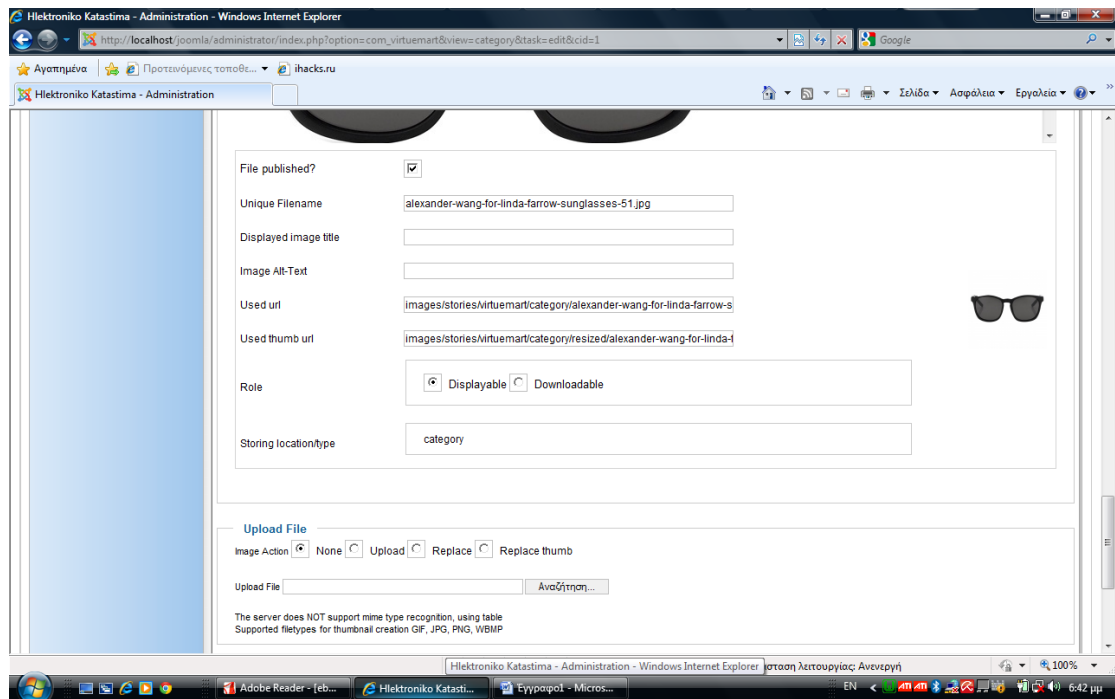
Hlektroniko Katastima - Administration - Windows Internet Explorer

http://localhost/joomla/administrator/index.php?option=com_virtuemart&view=category&task=edit&cid=1

Google

Αγαπημένα | Προτεινόμενες τοποθε... ▾ | ihacks.ru

Hlektroniko Katastima - Administration

Σελίδα ▾ Ασφάλεια ▾ Εργαλεία ▾

File published?

Unique Filename alexander-wang-for-linda-farrow-sunglasses-51.jpg

Displayed image title

Image Alt-Text

Used url images/stories/virtuemart/category/alexander-wang-for-linda-farrow-s

Used thumb url images/stories/virtuemart/category/resized/alexander-wang-for-linda-f

Role Displayable Downloadable

Storing location/type category

Upload File

Image Action None Upload Replace Replace thumb

Upload File Αναζήτηση...

The server does NOT support mime type recognition, using table
Supported filetypes for thumbnail creation GIF, JPG, PNG, WBMP

Hlektroniko Katastima - Administration - Windows Internet Explorer

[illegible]σταση λειτουργίας: Ανενεργή

100%

Adobe Reader - [eb...

Hlektroniko Katasti...

Έγγραφο1 - Micros...

EN

6:42 μμ